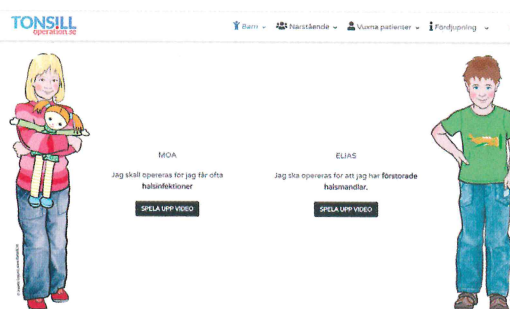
TONSILL
operation.se

Barn ⌄ Närstående ⌄ Vuxna patienter ⌄ Fördjupning ⌄

MOA

Jag skall opereras för jag får ofta halsinfektioner

SPELA UPP VIDEO

ELIAS

Jag ska opereras för att jag har förstorade halsmandlar.

SPELA UPP VIDEO

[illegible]